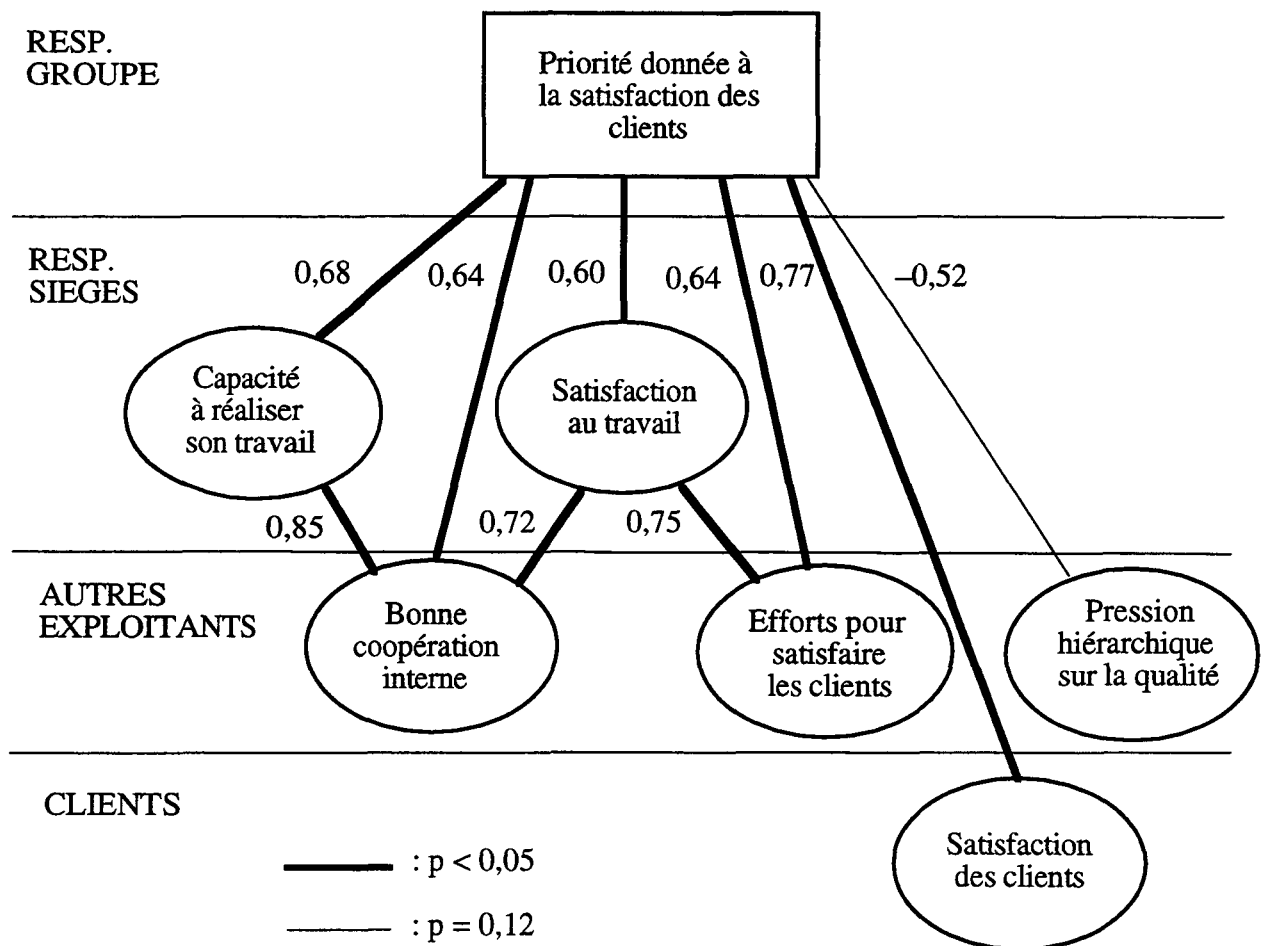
RESP. GROUPE

Priorité donnée à la satisfaction des clients

RESP. SIEGES

0,68

0,64

0,60

0,64

0,77

–0,52

Capacité à réaliser son travail

Satisfaction au travail

0,85

0,72

0,75

AUTRES EXPLOITANTS

Bonne coopération interne

Efforts pour satisfaire les clients

Pression hiérarchique sur la qualité

CLIENTS

Satisfaction des clients

: $p < 0,05$

: $p = 0,12$